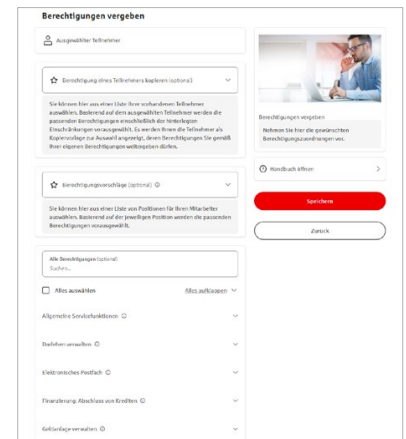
Berechtigungen vergeben

Ausgewählter Teilnehmer

Berechtigung eines Teilnehmers kopieren (optional)

Sie können hier aus einer Liste Ihrer vorhandenen Teilnehmer auswählen. Basierend auf dem ausgewählten Teilnehmer werden die passenden Berechtigungen einschließlich der hinterlegten Einschränkungen vorausgewählt. Es werden Ihnen die Teilnehmer als Kopiervorlage zur Auswahl angezeigt, deren Berechtigungen Sie gemäß Ihrer eigenen Berechtigungen weitergeben dürfen.

Berechtigungsvorschläge (optional)

Sie können hier aus einer Liste von Positionen für Ihren Mitarbeiter auswählen. Basierend auf der jeweiligen Position werden die passenden Berechtigungen vorausgewählt.

Alle Berechtigungen (optional)
Suchen...

Alles auswählen

Alles aufklappen

Allgemeine Servicefunktionen

Postfach verwalten

Elektronisches Postfach

Finanzierung: Abschluss von Krediten

Geldanlage verwalten

Berechtigungen vergeben

Nehmen Sie hier die gewünschten Berechtigungszuordnungen vor.

Handbuch öffnen

Speichern

Zurück